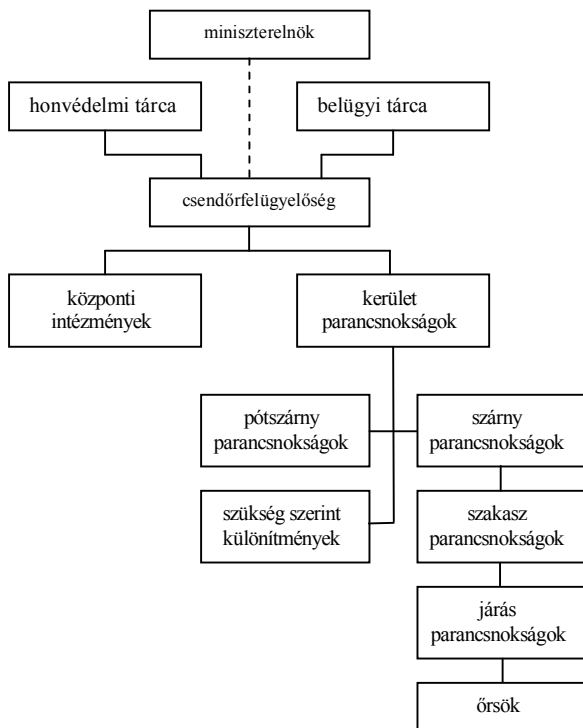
miniszterelnök

honvédelmi tárca

belügyi tárca

csendőrfelügyelőség

központi intézmények

kerület parancsnokságok

pótszárny parancsnokságok

szárny parancsnokságok

szükség szerint különítmények

szakasz parancsnokságok

járás parancsnokságok

őrsök